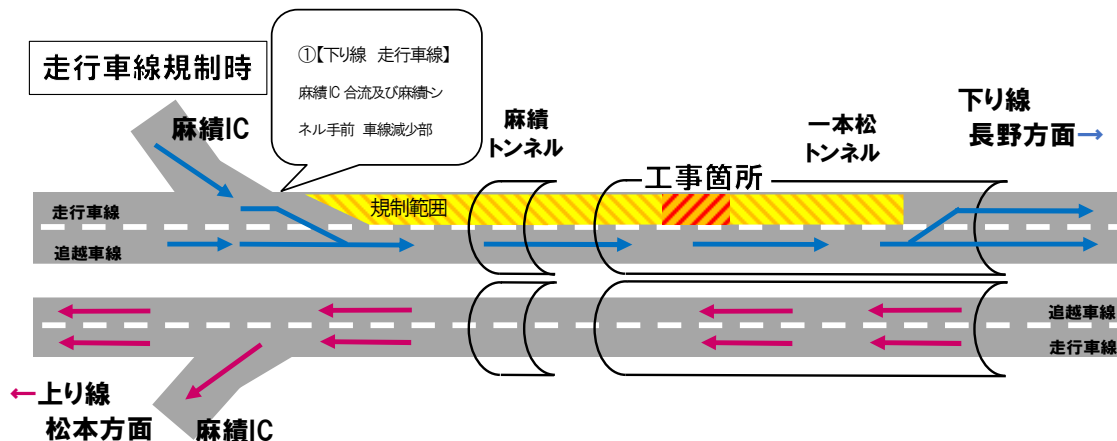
走行車線規制時

①【下り線　走行車線】
麻績IC 合流及び麻績トンネル手前　車線減少部

麻績IC

麻績
トンネル

一本松
トンネル

下り線
長野方面→

工事箇所

走行車線

規制範囲

追越車線

追越車線

走行車線

←上り線
松本方面

麻績IC